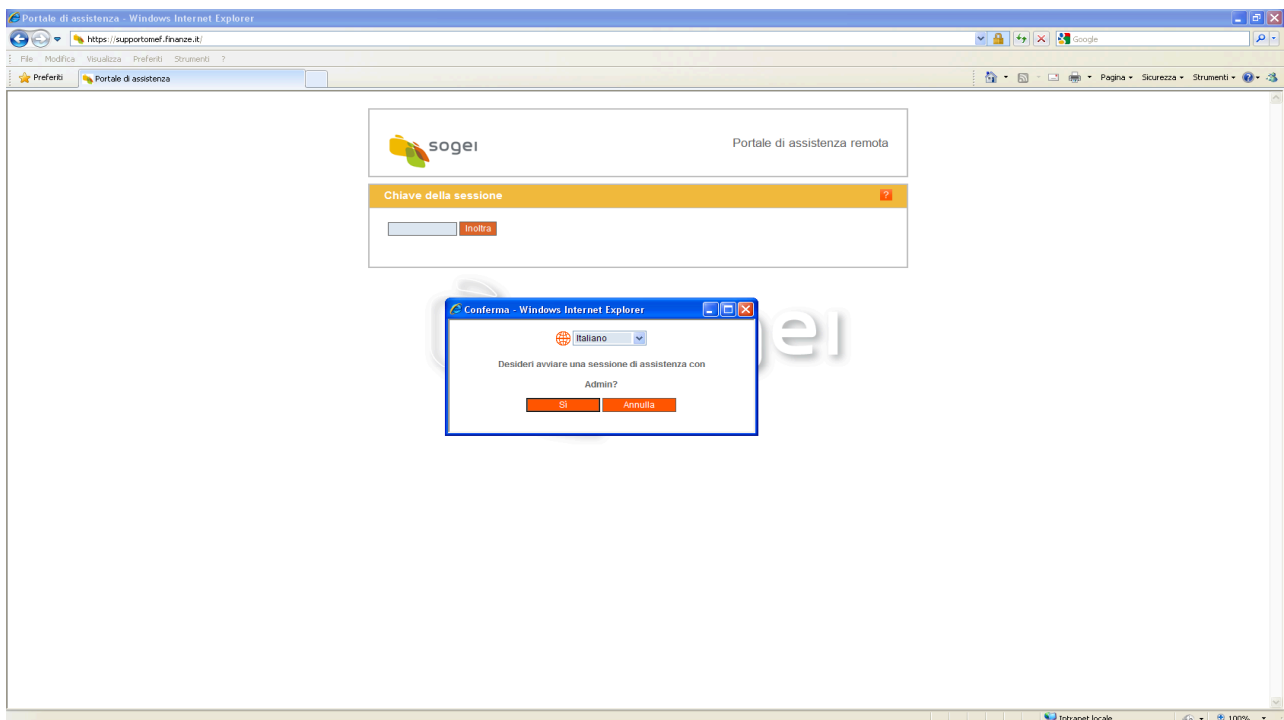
Portale di assistenza - Windows Internet Explorer

https://supportomef.finanze.it/

Google

File Modifica Visualizza Preferiti Strumenti ?

Preferiti

Portale di assistenza

Pagina Sicurezza Strumenti

sogei

Portale di assistenza remota

Chiave della sessione

?

Inoltra

Conferma - Windows Internet Explorer

Italiano

Desideri avviare una sessione di assistenza con Admin?

Sì

Annulla

Intranet locale

100%